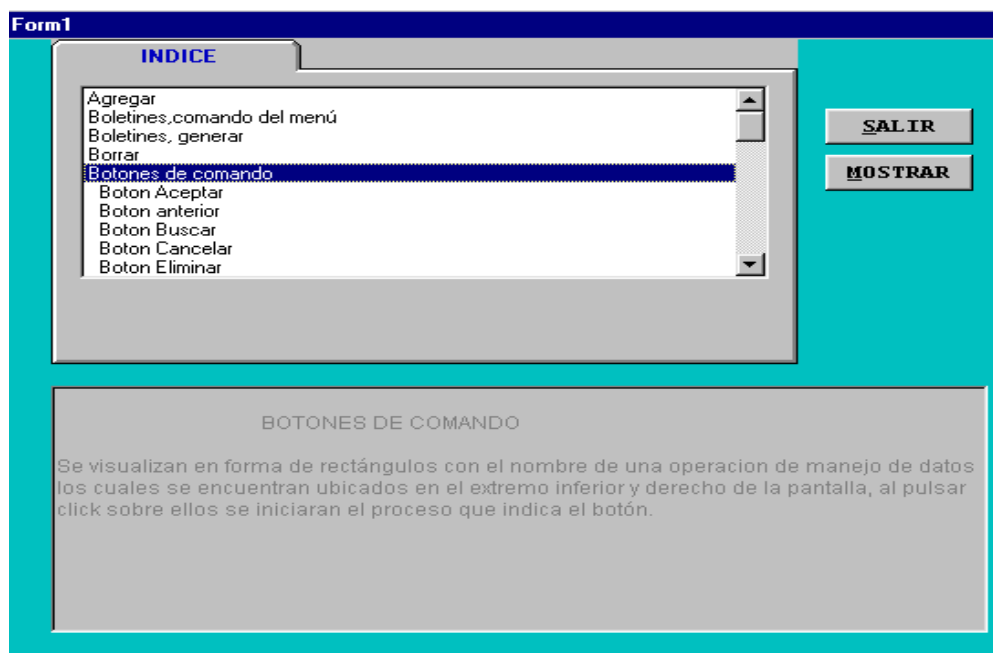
Form1

INDICE

Agregar
Boletines,comando del menú
Boletines, generar
Borrar
Botones de comando
Boton Aceptar
Boton anterior
Boton Buscar
Boton Cancelar
Boton Eliminar

SALIR

MOSTRAR

BOTONES DE COMANDO

Se visualizan en forma de rectángulos con el nombre de una operacion de manejo de datos los cuales se encuentran ubicados en el extremo inferior y derecho de la pantalla, al pulsar click sobre ellos se iniciaran el proceso que indica el botón.